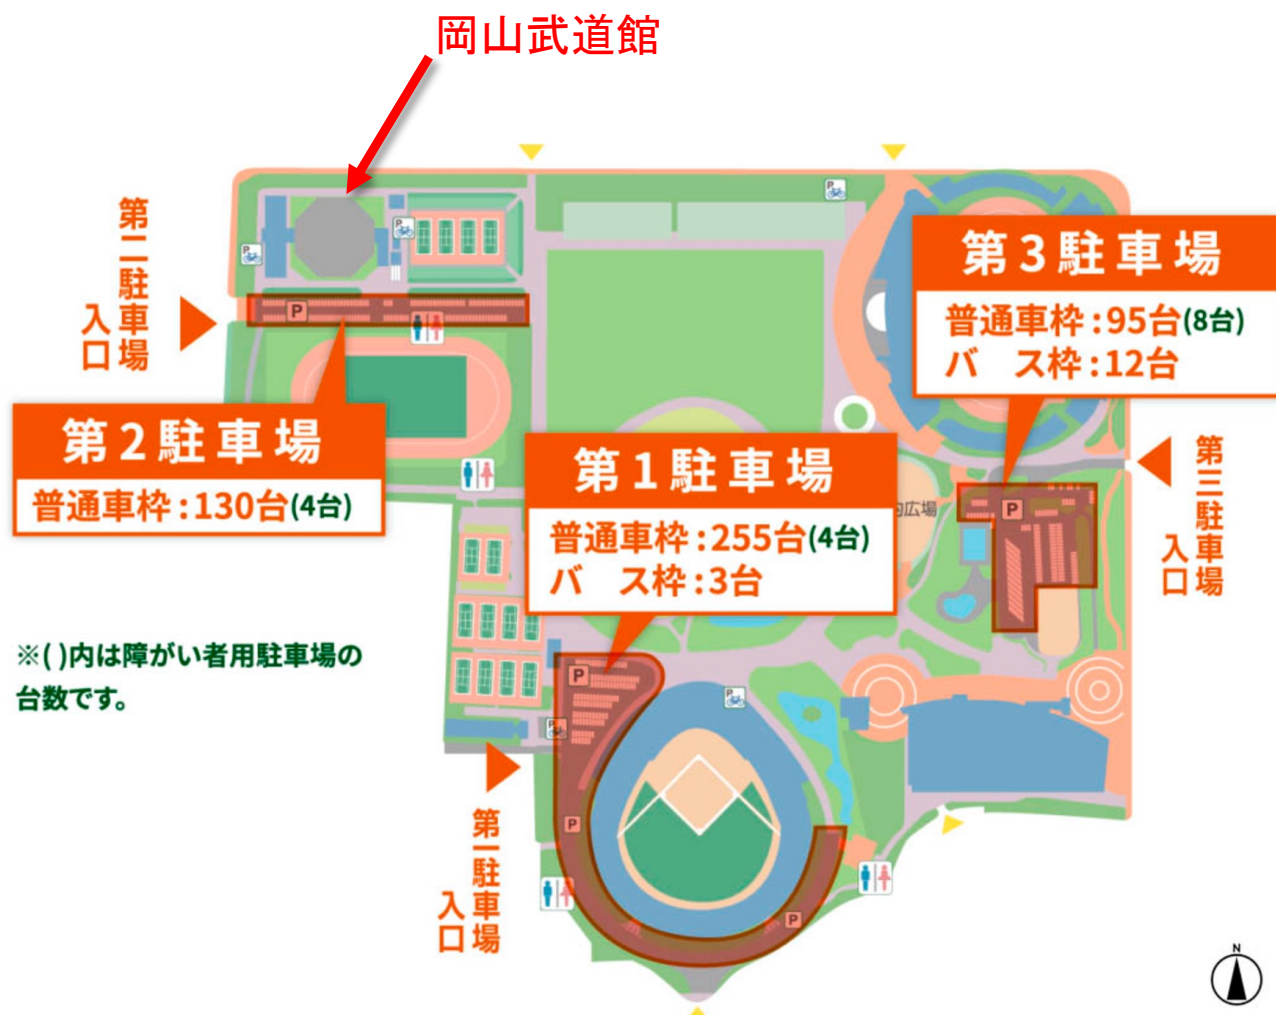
岡山武道館

第二駐車場入口

第3駐車場
普通車枠:95台(8台)
バ ス枠:12台

第2駐車場
普通車枠:130台(4台)

第三駐車場入口

第1駐車場
普通車枠:255台(4台)
バ ス枠:3台

広場

※( )内は障がい者用駐車場の台数です。

第一駐車場入口

N